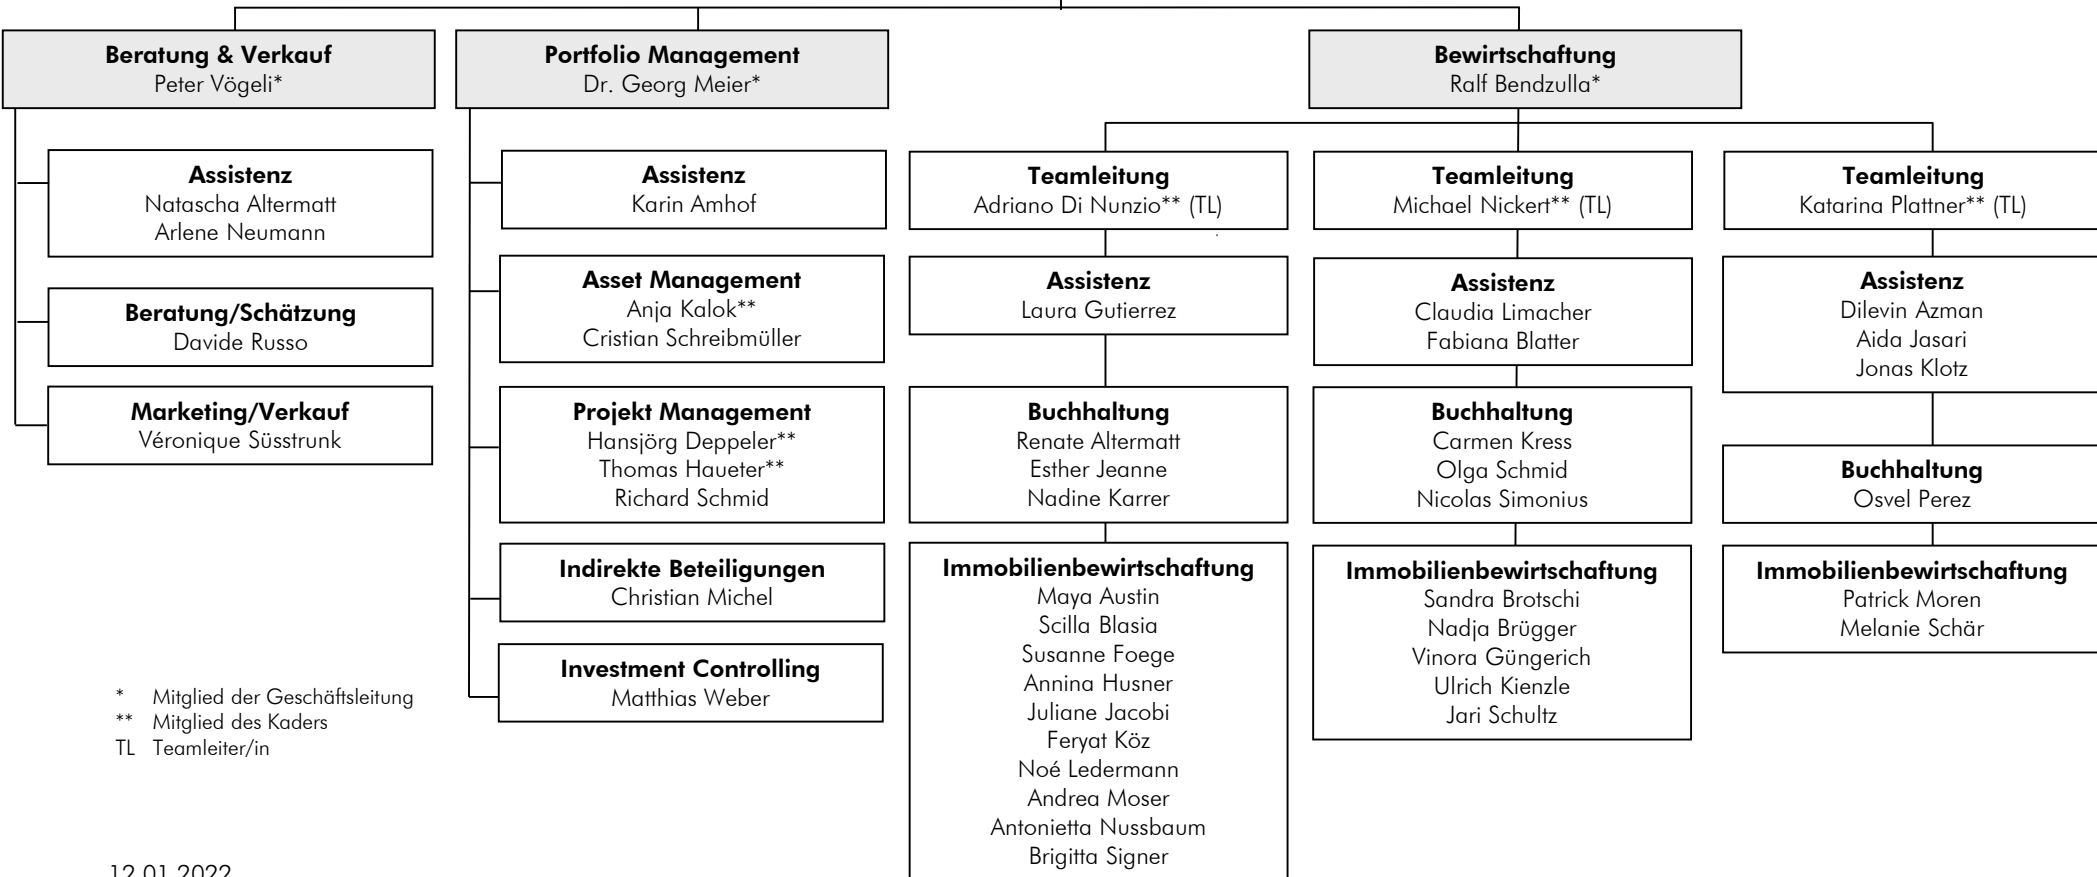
**Beratung & Verkauf**
Peter Vögeli*

**Assistenz**
Natascha Altermatt
Arlene Neumann

**Beratung/Schätzung**
Davide Russo

**Marketing/Verkauf**
Véronique Süsstrunk

**Portfolio Management**
Dr. Georg Meier*

**Assistenz**
Karin Amhof

**Asset Management**
Anja Kalok**
Cristian Schreibmüller

**Projekt Management**
Hansjörg Deppeler**
Thomas Haueter**
Richard Schmid

**Indirekte Beteiligungen**
Christian Michel

**Investment Controlling**
Matthias Weber

**Bewirtschaftung**
Ralf Bendzulla*

**Teamleitung**
Adriano Di Nunzio** (TL)

**Assistenz**
Laura Gutierrez

**Buchhaltung**
Renate Altermatt
Esther Jeanne
Nadine Karrer

**Immobilienbewirtschaftung**
Maya Austin
Scilla Blasia
Susanne Foege
Annina Husner
Juliane Jacobi
Feryat Köz
Noé Ledermann
Andrea Moser
Antonietta Nussbaum
Brigitta Signer

**Teamleitung**
Michael Nickert** (TL)

**Assistenz**
Claudia Limacher
Fabiana Blatter

**Buchhaltung**
Carmen Kress
Olga Schmid
Nicolas Simonius

**Immobilienbewirtschaftung**
Sandra Brotschi
Nadja Brügger
Vinora Güngerich
Ulrich Kienzle
Jari Schultz

**Teamleitung**
Katarina Plattner** (TL)

**Assistenz**
Dilevin Azman
Aida Jasari
Jonas Klotz

**Buchhaltung**
Osvel Perez

**Immobilienbewirtschaftung**
Patrick Moren
Melanie Schär

* Mitglied der Geschäftsleitung
** Mitglied des Kaders
TL Teamleiter/in

12.01.2022